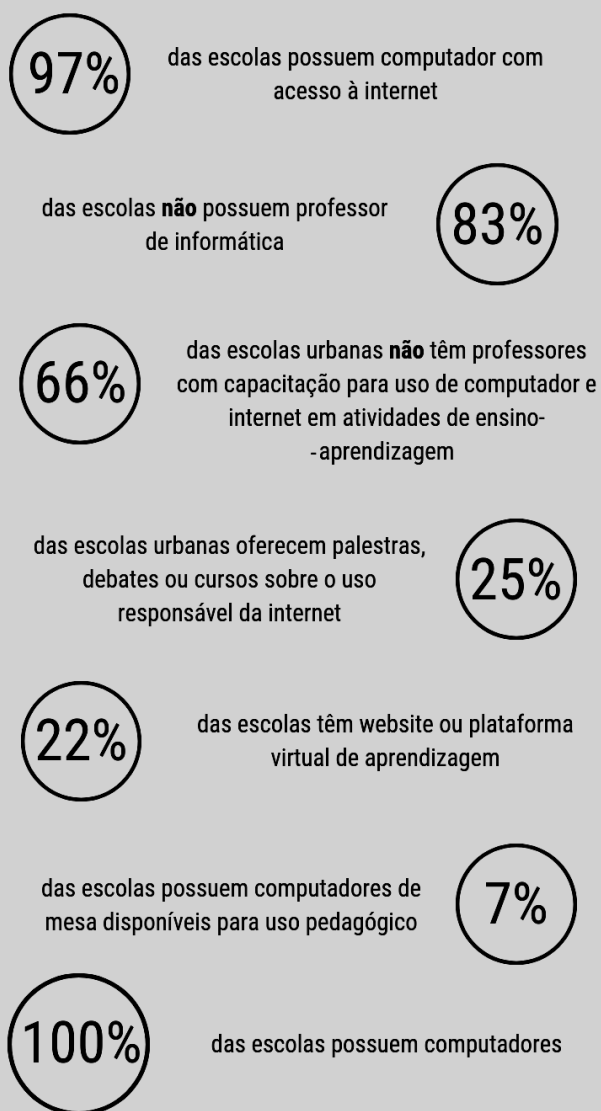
97%

das escolas possuem computador com acesso à internet

das escolas **não** possuem professor de informática

83%

66%

das escolas urbanas **não** têm professores com capacitação para uso de computador e internet em atividades de ensino--aprendizagem

das escolas urbanas oferecem palestras, debates ou cursos sobre o uso responsável da internet

25%

22%

das escolas têm website ou plataforma virtual de aprendizagem

das escolas possuem computadores de mesa disponíveis para uso pedagógico

7%

100%

das escolas possuem computadores